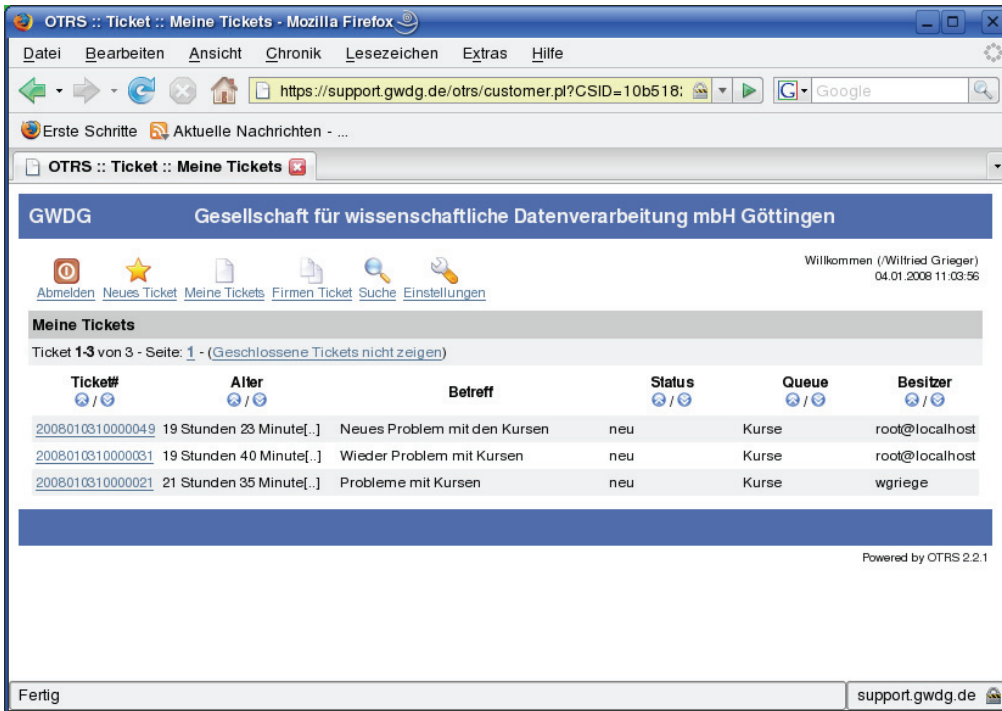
OTRS :: Ticket :: Meine Tickets - Mozilla Firefox

Datei Bearbeiten Ansicht Chronik Lesezeichen Extras Hilfe

https://support.gwdg.de/otrs/customer.pl?CSID=10b518:

Google

Erste Schritte Aktuelle Nachrichten - ...

OTRS :: Ticket :: Meine Tickets

GWDG Gesellschaft für wissenschaftliche Datenverarbeitung mbH Göttingen

Abmelden Neues Ticket Meine Tickets Firmen Ticket Suche Einstellungen

Willkommen (/Wilfried Grieger)
04.01.2008 11:03:56

Meine Tickets

Ticket **1-3** von 3 - Seite: 1 - (Geschlossene Tickets nicht zeigen)

| Ticket# | Alter | Betreff | Status | Queue | Besitzer |
|---|---|---|---|---|---|
| 2008010310000049 | 19 Stunden 23 Minute[..] | Neues Problem mit den Kursen | neu | Kurse | root@localhost |
| 2008010310000031 | 19 Stunden 40 Minute[..] | Wieder Problem mit Kursen | neu | Kurse | root@localhost |
| 2008010310000021 | 21 Stunden 35 Minute[..] | Probleme mit Kursen | neu | Kurse | wgriege |

Powered by OTRS 2.2.1

Fertig

support.gwdg.de